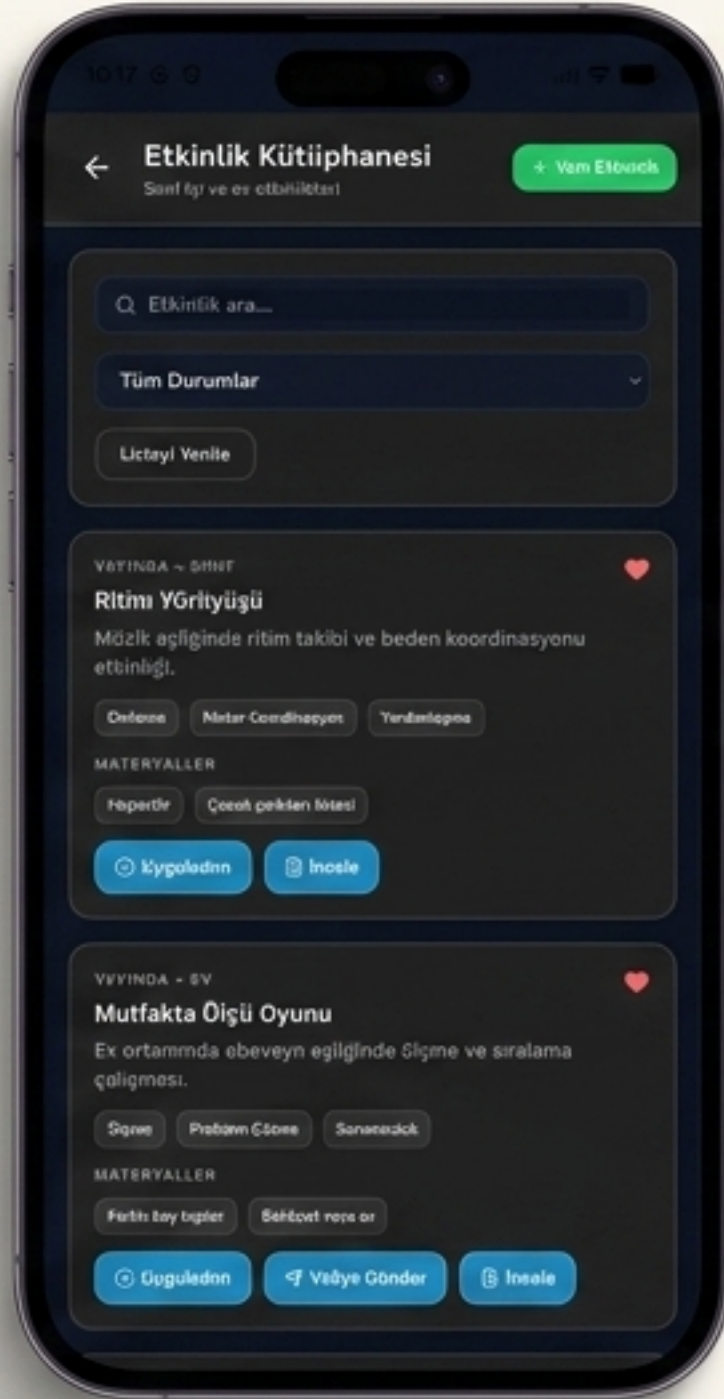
10:17

Etkinlik Kütiiphanesi
Sınıf içi ve ev etkinlikleri

+ Yeni Etkinlik

Etkinlik ara...

Tüm Durumlar

Listeyi Yenile

YAYINDA • SINIF
Ritimi YGrityüşü
Müzik eşliginde ritim takibi ve beden koordinasyonu etkinliği.

Ordesse
Motor Coordinasyon
Yordamlagma

MATERYALLER

Hopertlr
Çocuk şarkıları listesi

Uygoledınn
İncele

YAYINDA • EV
Mutfakta Ölçü Oyunu
Ex ortammda ebeveyn eşliğinde ölçme ve sıralama çalişmesı.

Sıqme
Problem Çözme
Sanarızick

MATERYALLER

Farklı boy kaplar
Rehberli reçe or

Uyguledınn
Veliye Gönder
İncele